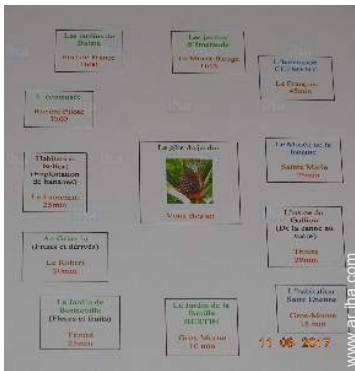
Les jardins de Balata

Fort de France
1h40

Les jardins d'Emeraude

Le Morne Rouge
1h05

L'habitation CLÉMENT

Le François
45min

L'ecomusée

Rivière Pilote
1h00

Habitation Belle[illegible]
(Exploitation de bananes)

Le Lorrain
25min

Le gîte du jardin

Vous êtes ici

Le Musée de la banane

Sainte Marie
25min

L'usine de Galion
(De la canne au sucre)

Trinité
20min

Au Galion
(Fleurs et dérivés)

Le Robert
20min

Le Jardin de Bonneville
(Fleurs et fruits)

Trinité
25min

Le Jardin de la famille MARTIN

Gros Morne
16min

L'habitation Saint Étienne

Gros Morne
15min

11 06 2017

www.ar-ha.com